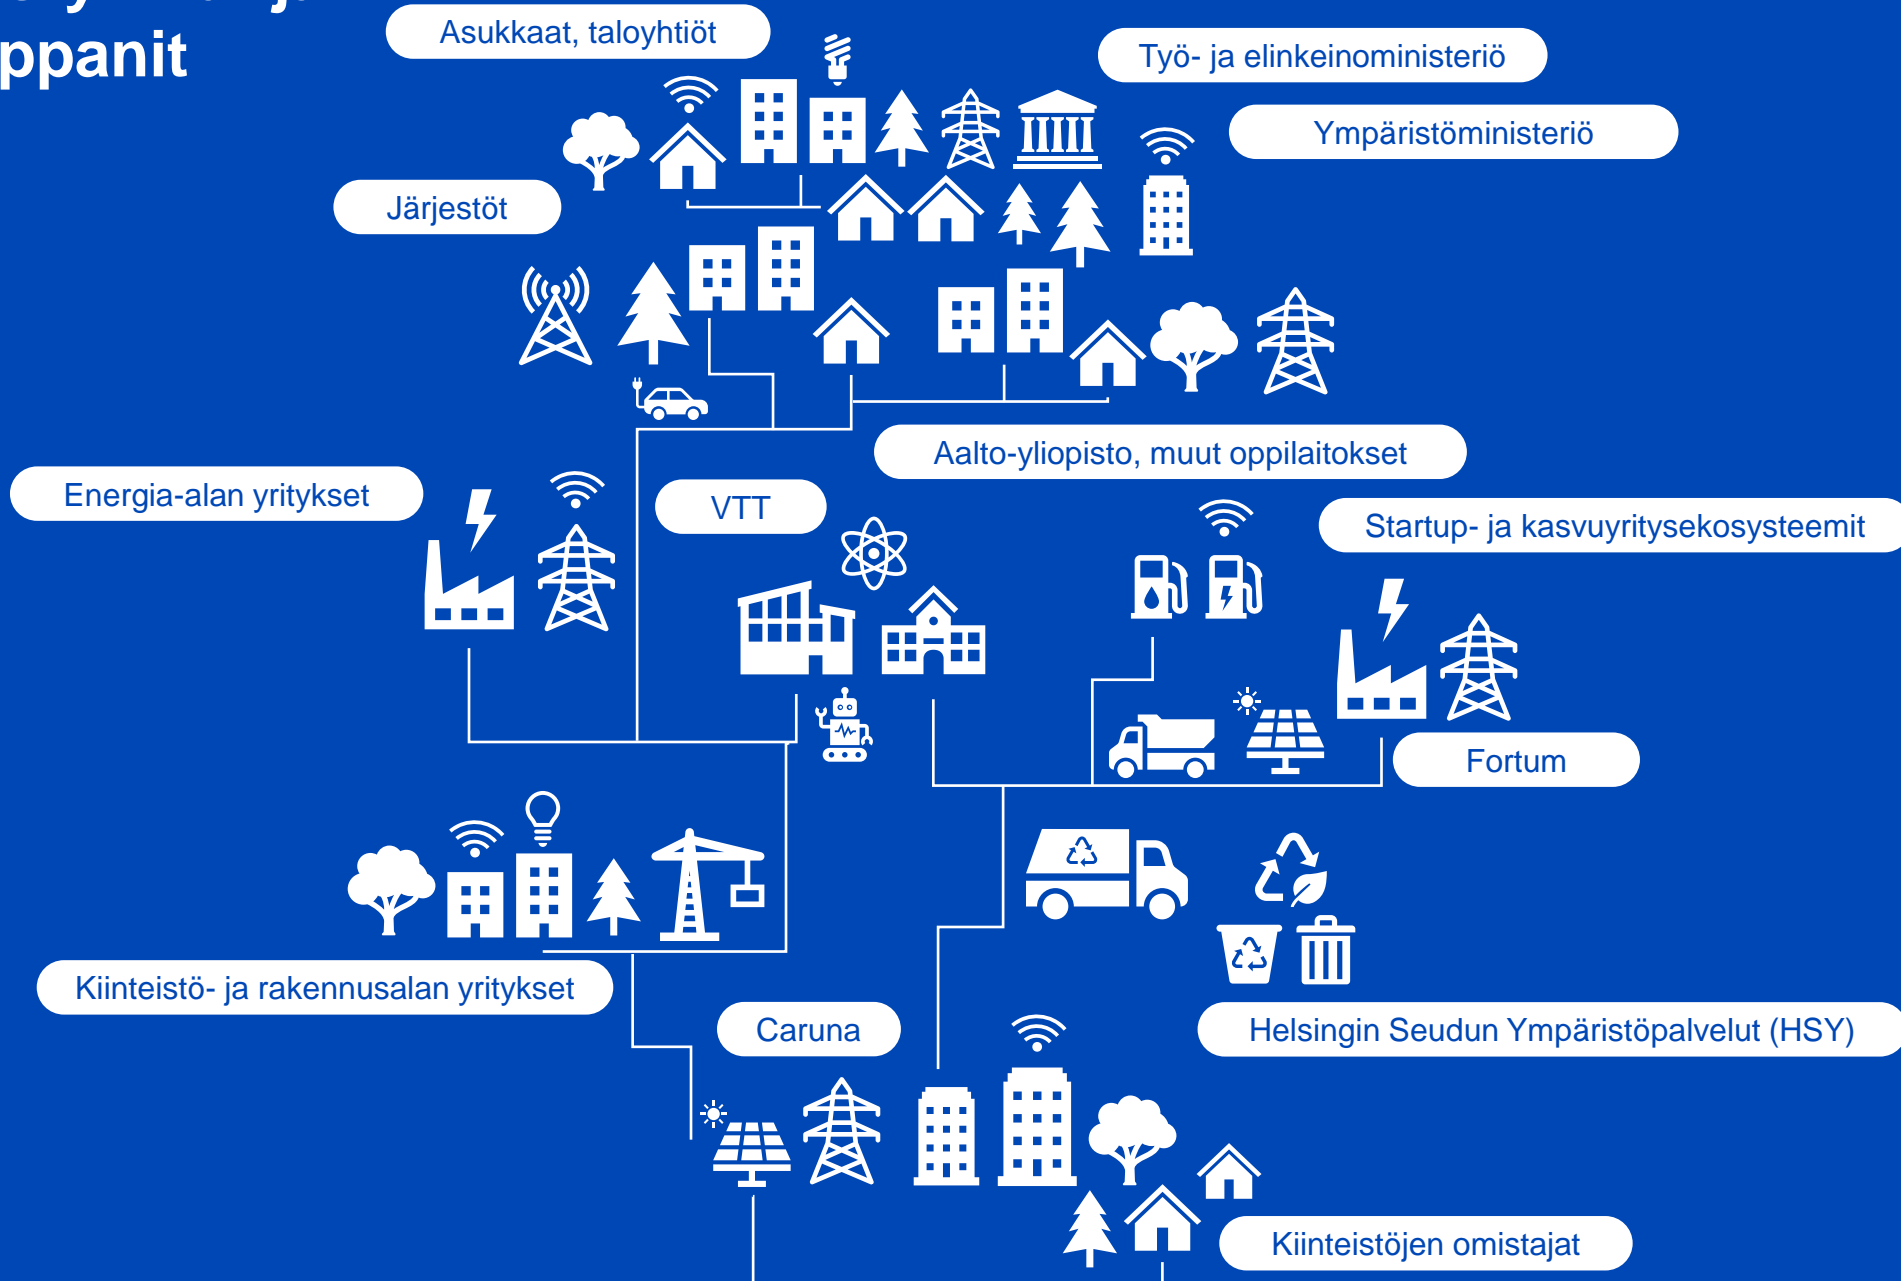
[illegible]
ppanit

Asukkaat, taloyhtiöt

Työ- ja elinkeinoministeriö

Ympäristöministeriö

Järjestöt

Aalto-yliopisto, muut oppilaitokset

Energia-alan yritykset

VTT

Startup- ja kasvuyritysekosysteemit

Fortum

Kiinteistö- ja rakennusalan yritykset

Caruna

Helsingin Seudun Ympäristöpalvelut (HSY)

Kiinteistöjen omistajat